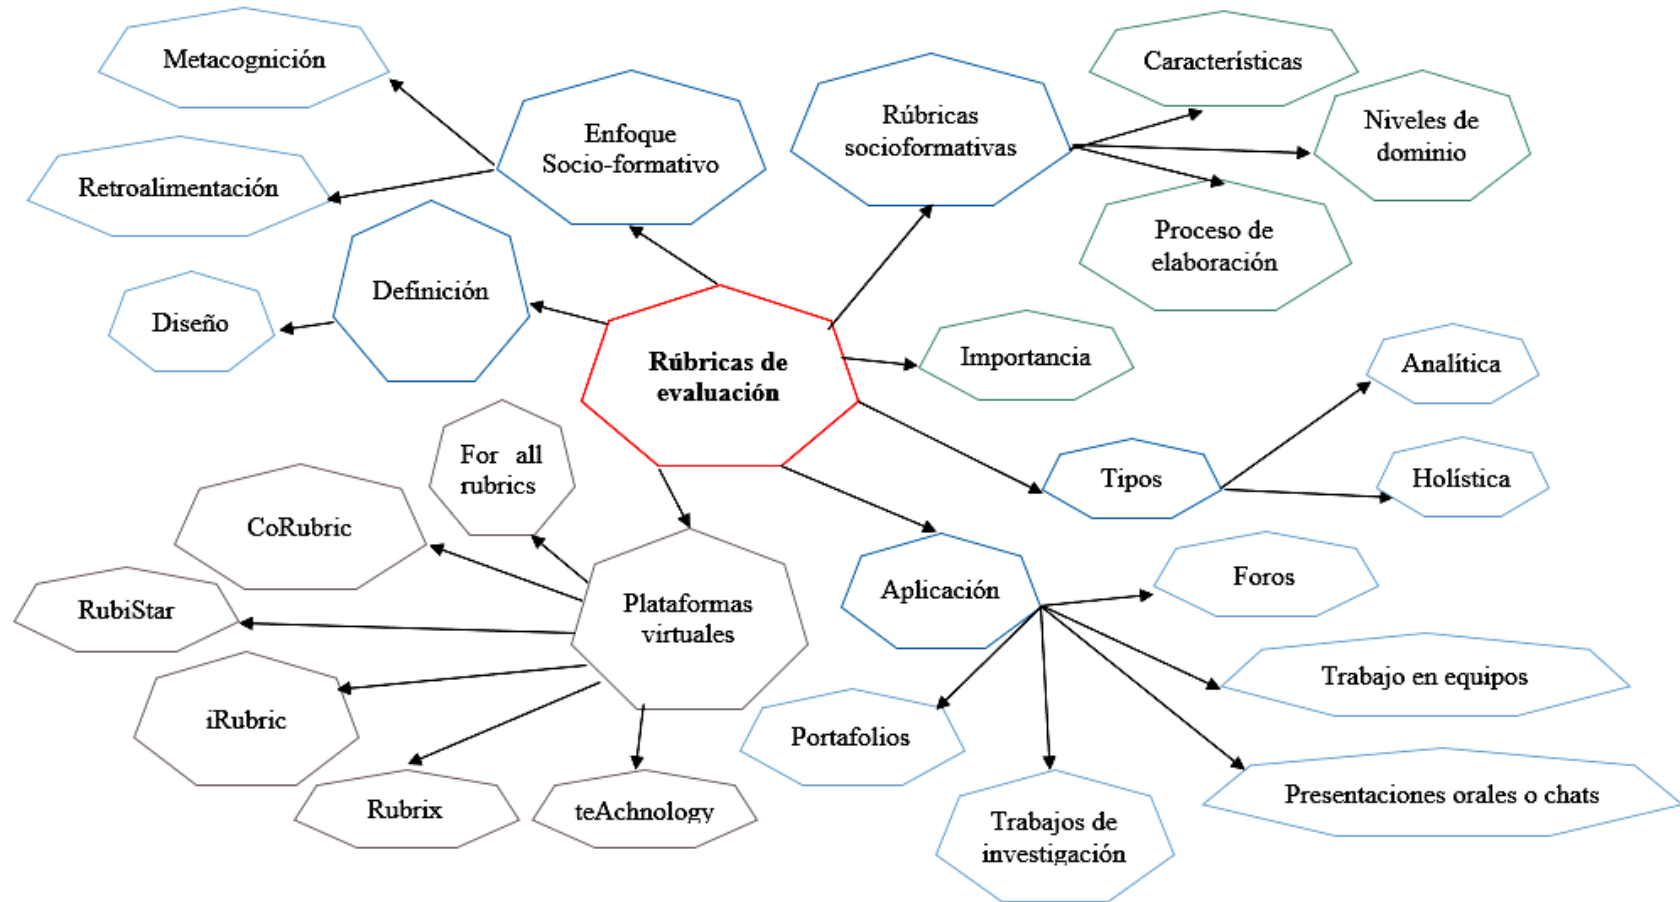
Rúbricas de evaluación

Enfoque Socio-formativo

Metacognición

Retroalimentación

Definición

Diseño

Rúbricas socioformativas

Características

Niveles de dominio

Proceso de elaboración

Importancia

Tipos

Analítica

Holística

Aplicación

Foros

Trabajo en equipos

Presentaciones orales o chats

Trabajos de investigación

Portafolios

Plataformas virtuales

For all rubrics

CoRubric

RubiStar

iRubric

Rubrix

teAchnology